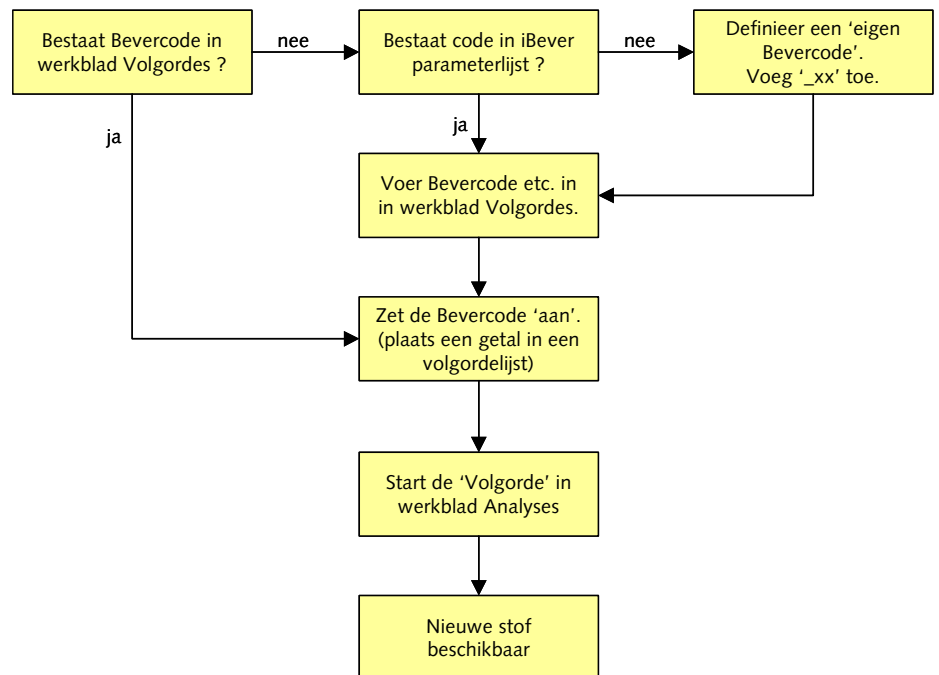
Bestaat Bevercode in werkblad Volgordes ?

nee

Bestaat code in iBever parameterlijst ?

nee

Definieer een 'eigen Bevercode'. Voeg '_xx' toe.

ja

ja

Voer Bevercode etc. in in werkblad Volgordes.

Zet de Bevercode 'aan'. (plaats een getal in een volgordelijst)

Start de 'Volgorde' in werkblad Analyses

Nieuwe stof beschikbaar